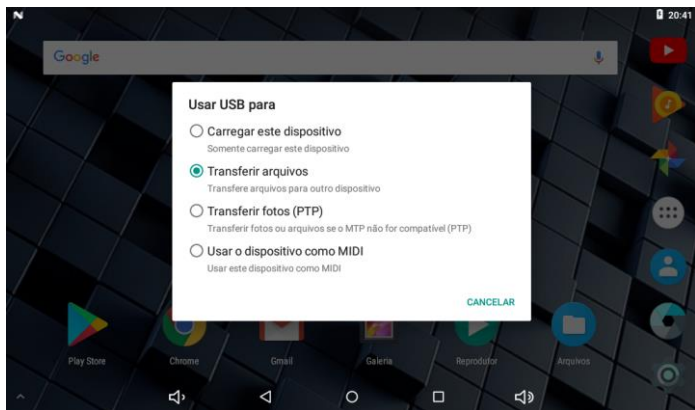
20:41

Google

Usar USB para

Carregar este dispositivo
Somente carregar este dispositivo

Transferir arquivos
Transfere arquivos para outro dispositivo

Transferir fotos (PTP)
Transferir fotos ou arquivos se o MTP não for compatível (PTP)

Usar o dispositivo como MIDI
Usar este dispositivo como MIDI

CANCELAR

Play Store
Chrome
Gmail
Galeria
Reprodutor
Arquivos